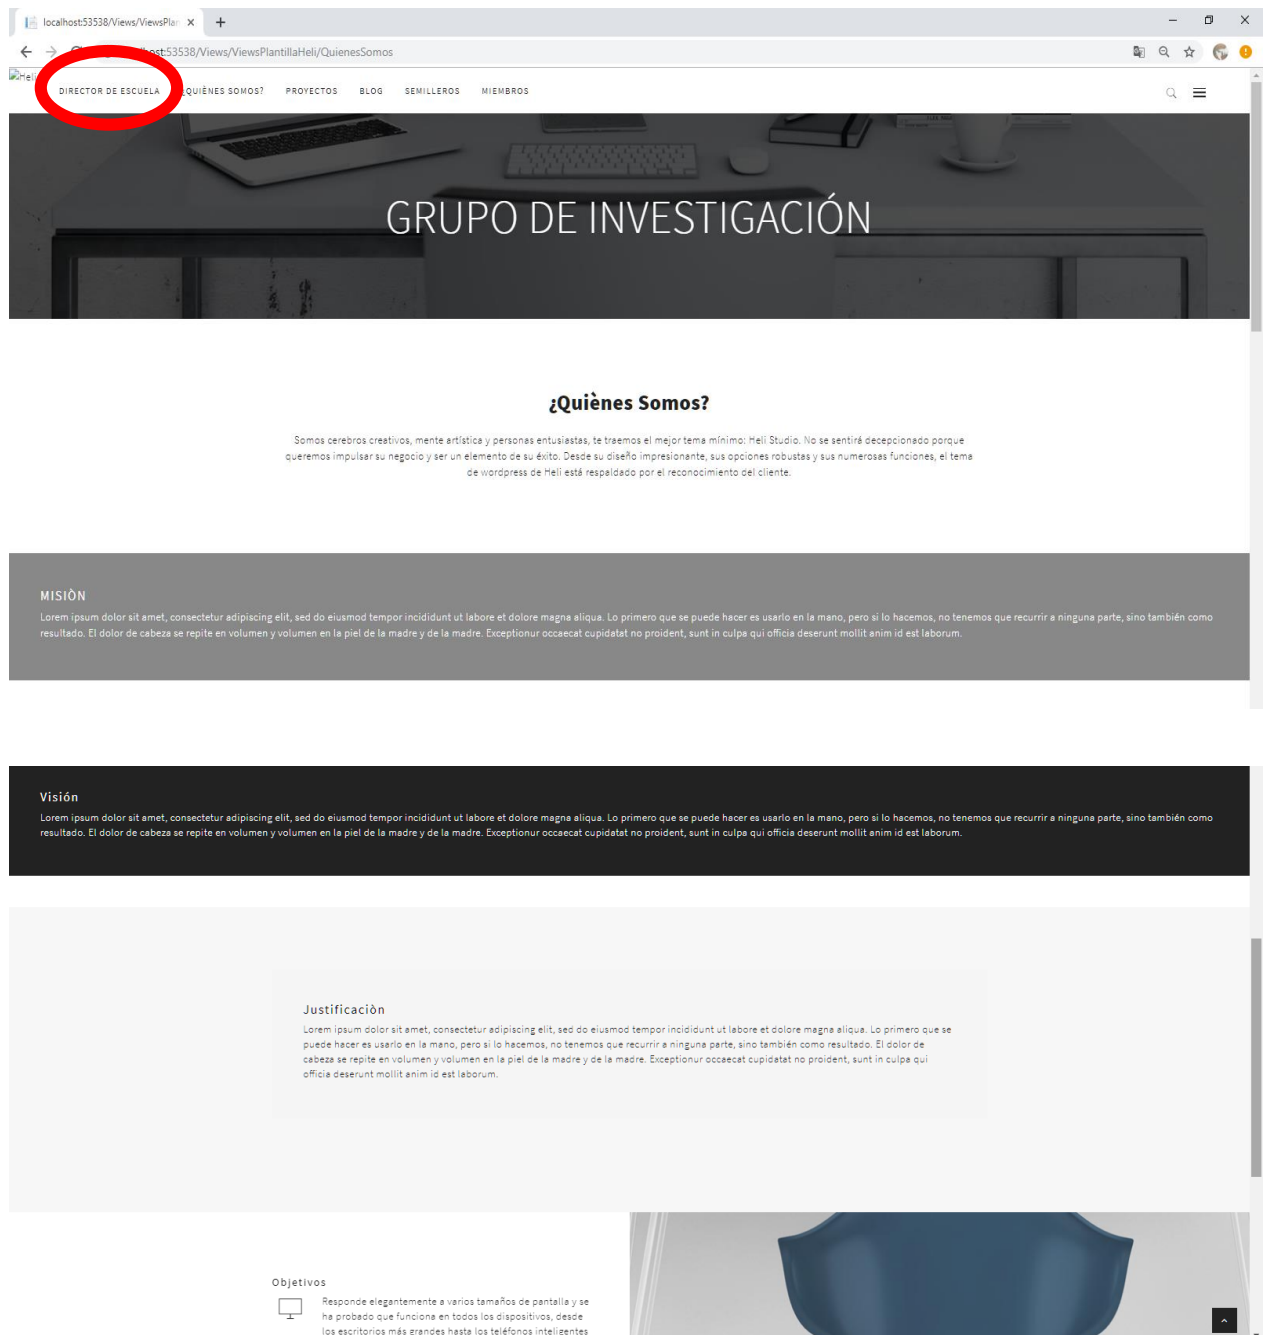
localhost:53538/Views/ViewsPlar ×

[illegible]ost:53538/Views/ViewsPlantillaHeli/QuienesSomos

Heli

DIRECTOR DE ESCUELA ¿QUIÈNES SOMOS? PROYECTOS BLOG SEMILLEROS MIEMBROS

GRUPO DE INVESTIGACIÓN

¿Quiènes Somos?

Somos cerebros creativos, mente artística y personas entusiastas, te traemos el mejor tema mínimo: Heli Studio. No se sentirá decepcionado porque queremos impulsar su negocio y ser un elemento de su éxito. Desde su diseño impresionante, sus opciones robustas y sus numerosas funciones, el tema de wordpress de Heli está respaldado por el reconocimiento del cliente.

MISIÒN

Lorem ipsum dolor sit amet, consectetur adipiscing elit, sed do eiusmod tempor incididunt ut labore et dolore magna aliqua. Lo primero que se puede hacer es usarlo en la mano, pero si lo hacemos, no tenemos que recurrir a ninguna parte, sino también como resultado. El dolor de cabeza se repite en volumen y volumen en la piel de la madre y de la madre. Exceptionur occaecat cupidatat no proident, sunt in culpa qui officia deserunt mollit anim id est laborum.

Visiòn

Lorem ipsum dolor sit amet, consectetur adipiscing elit, sed do eiusmod tempor incididunt ut labore et dolore magna aliqua. Lo primero que se puede hacer es usarlo en la mano, pero si lo hacemos, no tenemos que recurrir a ninguna parte, sino también como resultado. El dolor de cabeza se repite en volumen y volumen en la piel de la madre y de la madre. Exceptionur occaecat cupidatat no proident, sunt in culpa qui officia deserunt mollit anim id est laborum.

Justificaciòn

Lorem ipsum dolor sit amet, consectetur adipiscing elit, sed do eiusmod tempor incididunt ut labore et dolore magna aliqua. Lo primero que se puede hacer es usarlo en la mano, pero si lo hacemos, no tenemos que recurrir a ninguna parte, sino también como resultado. El dolor de cabeza se repite en volumen y volumen en la piel de la madre y de la madre. Exceptionur occaecat cupidatat no proident, sunt in culpa qui officia deserunt mollit anim id est laborum.

Objetivos

Responde elegantemente a varios tamaños de pantalla y se ha probado que funciona en todos los dispositivos, desde los escritorios más grandes hasta los teléfonos inteligentes